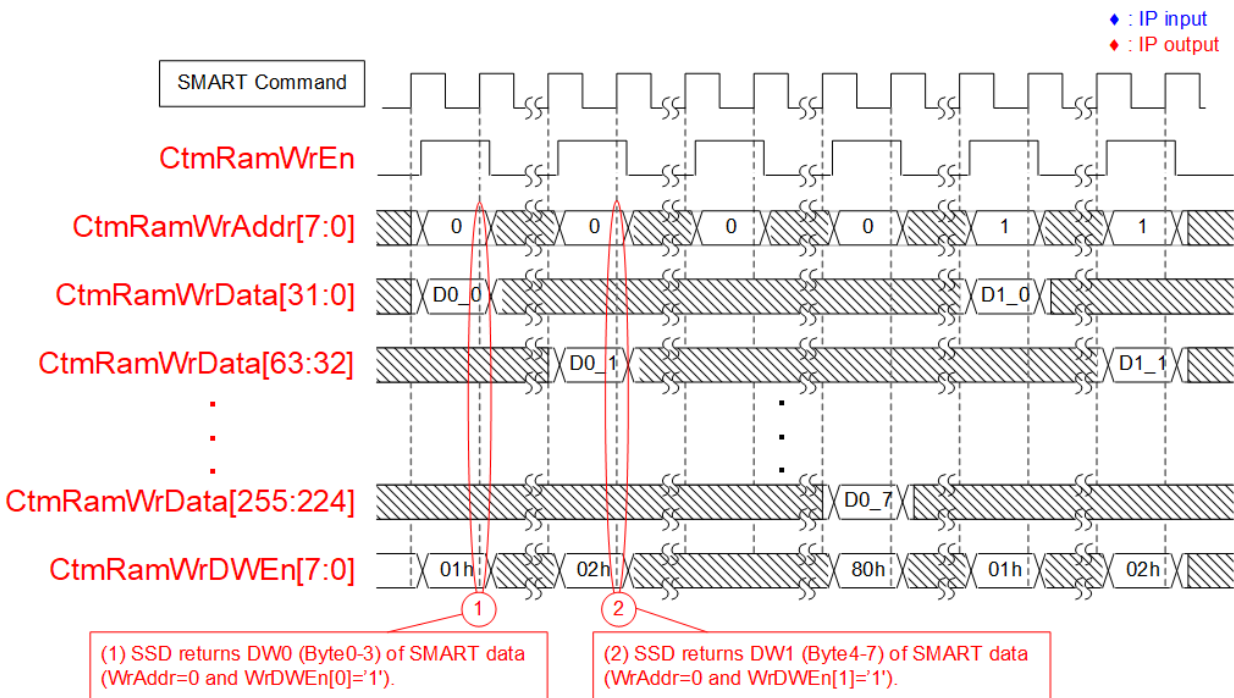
♦ : IP input
♦ : IP output

SMART Command

CtmRamWrEn

CtmRamWrAddr[7:0]
0
0
0
0
1
1

CtmRamWrData[31:0]
D0_0
D1_0

CtmRamWrData[63:32]
D0_1
D1_1

CtmRamWrData[255:224]
D0_7

CtmRamWrDWEn[7:0]
01h
02h
80h
01h
02h

1
2

(1) SSD returns DW0 (Byte0-3) of SMART data (WrAddr=0 and WrDWEn[0]='1').

(2) SSD returns DW1 (Byte4-7) of SMART data (WrAddr=0 and WrDWEn[1]='1').